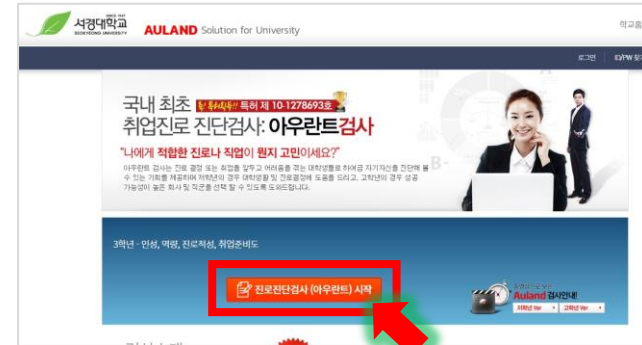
서경대학교 SEOKYEONG UNIVERSITY AULAND Solution for University

학교홈

로그인 ID/PW 찾기

국내 최초 특허 제 10-1278693호
취업진로 진단검사: 아우란트검사

"나에게 적합한 진로나 직업이 뭔지 고민이세요?"

아우란트 검사는 진로 결정 또는 취업을 앞두고 어려움을 겪는 대학생들을 위해 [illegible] 자기자신을 진단해 볼 수 있는 기회를 제공하며 저학년의 경우 대학생활 및 진로결정에 도움을 드리고, 고학년의 경우 성공 가능성이 높은 회사 및 직군을 선택 할 수 있도록 도와드립니다.

3학년 - 인성, 역량, 진로적성, 취업준비도

진로진단검사 (아우란트) 시작

Auland 검사안내!

저학년 Ver 고학년 Ver